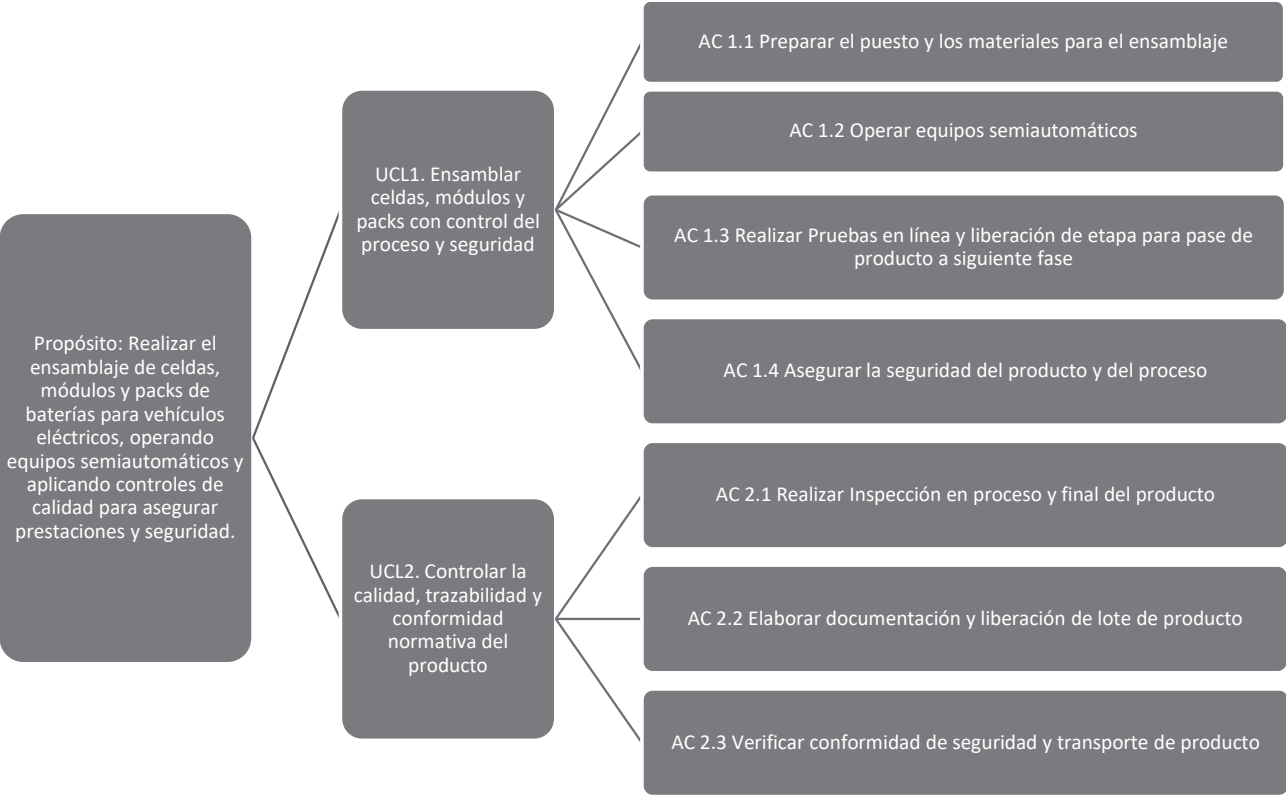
Propósito: Realizar el ensamblaje de celdas, módulos y packs de baterías para vehículos eléctricos, operando equipos semiautomáticos y aplicando controles de calidad para asegurar prestaciones y seguridad.

UCL1. Ensamblar celdas, módulos y packs con control del proceso y seguridad

AC 1.1 Preparar el puesto y los materiales para el ensamblaje

AC 1.2 Operar equipos semiautomáticos

AC 1.3 Realizar Pruebas en línea y liberación de etapa para pase de producto a siguiente fase

AC 1.4 Asegurar la seguridad del producto y del proceso

UCL2. Controlar la calidad, trazabilidad y conformidad normativa del producto

AC 2.1 Realizar Inspección en proceso y final del producto

AC 2.2 Elaborar documentación y liberación de lote de producto

AC 2.3 Verificar conformidad de seguridad y transporte de producto